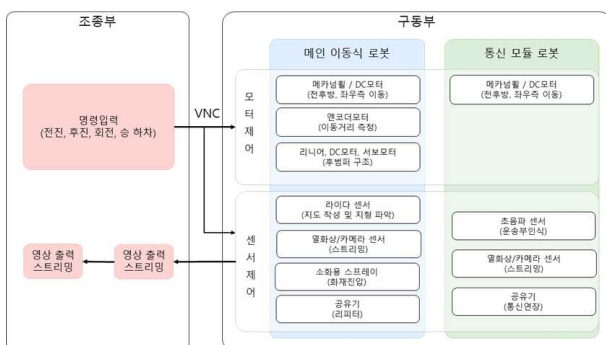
조종부

명령입력
(전진, 후진, 회전, 승 하차)

VNC

영상 출력
스트리밍

영상 출력
스트리밍

구동부

메인 이동식 로봇

통신 모듈 로봇

모터 제어

메카넘휠 / DC모터
(전후방, 좌우측 이동)

엔코더모터
(이동거리 측정)

리니어, DC모터, 서보모터
(후범퍼 구조)

메카넘휠 / DC모터
(전후방, 좌우측 이동)

센서 제어

라이다 센서
(지도 작성 및 지형 파악)

열화상/카메라 센서
(스트리밍)

소화용 스프레이
(화재진압)

공유기
(리피터)

초음파 센서
(운송부인식)

열화상/카메라 센서
(스트리밍)

공유기
(통신연장)